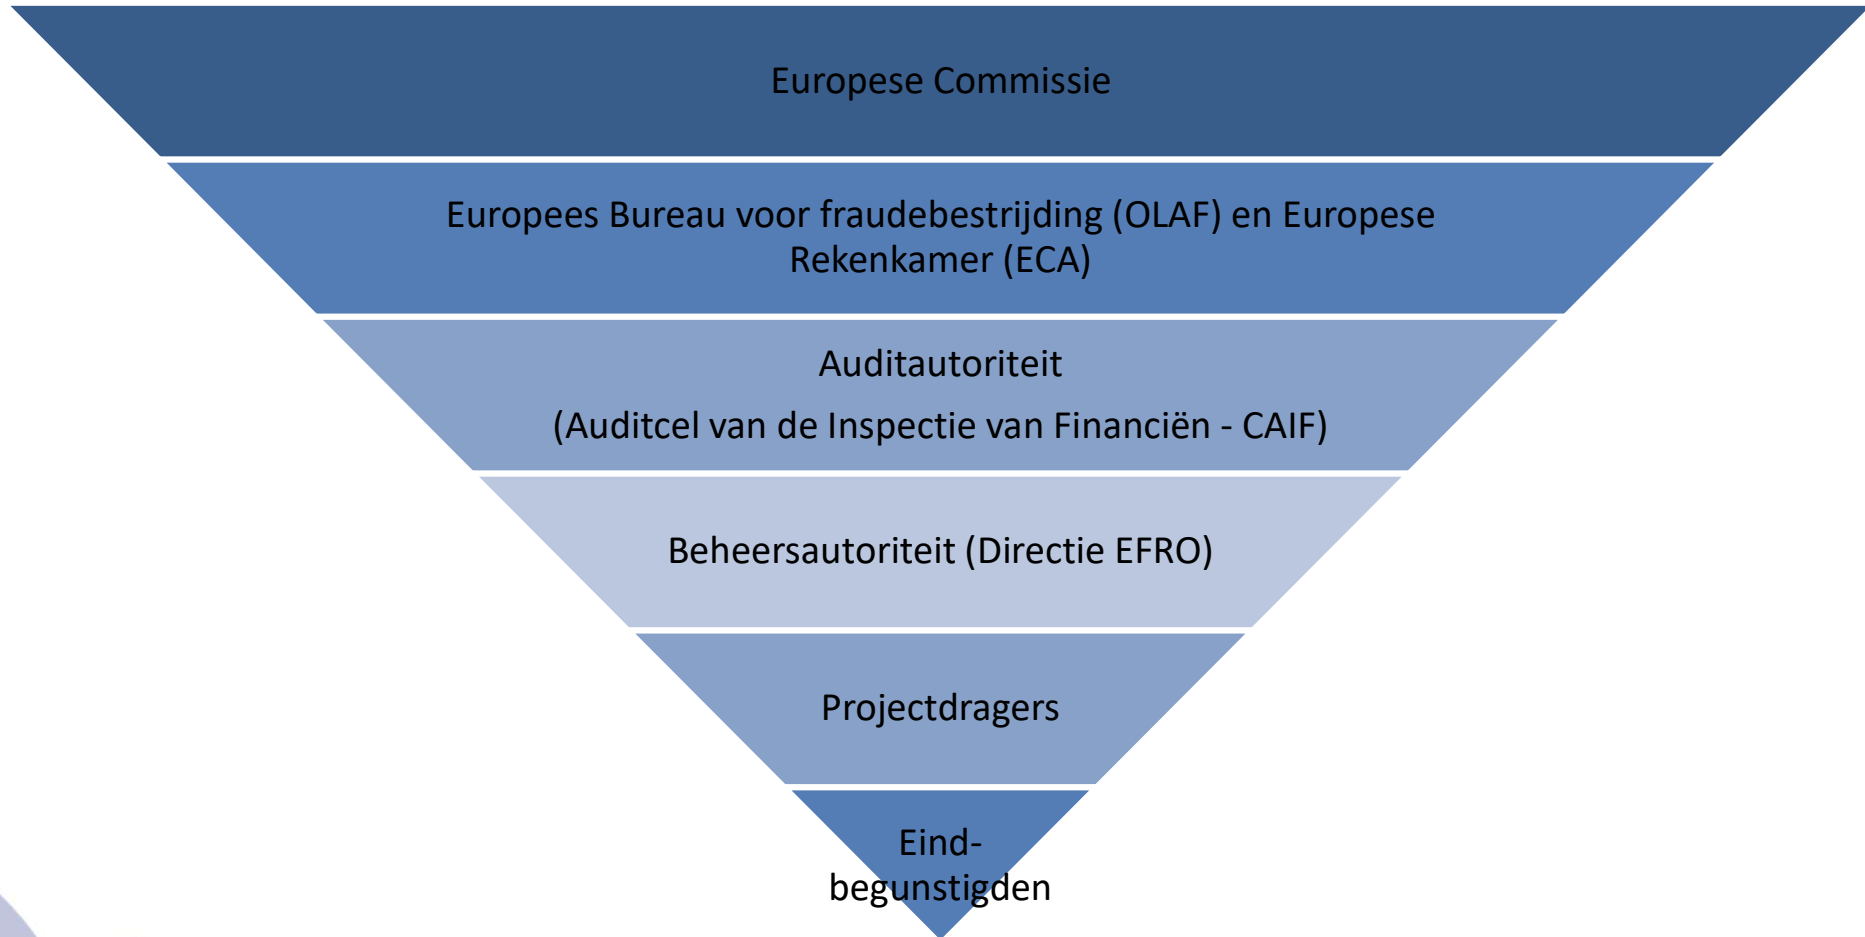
Europese Commissie

Europees Bureau voor fraudebestrijding (OLAF) en Europese Rekenkamer (ECA)

Auditautoriteit

(Auditcel van de Inspectie van Financiën - CAIF)

Beheersautoriteit (Directie EFRO)

Projectdragers

Eind-begunstigden